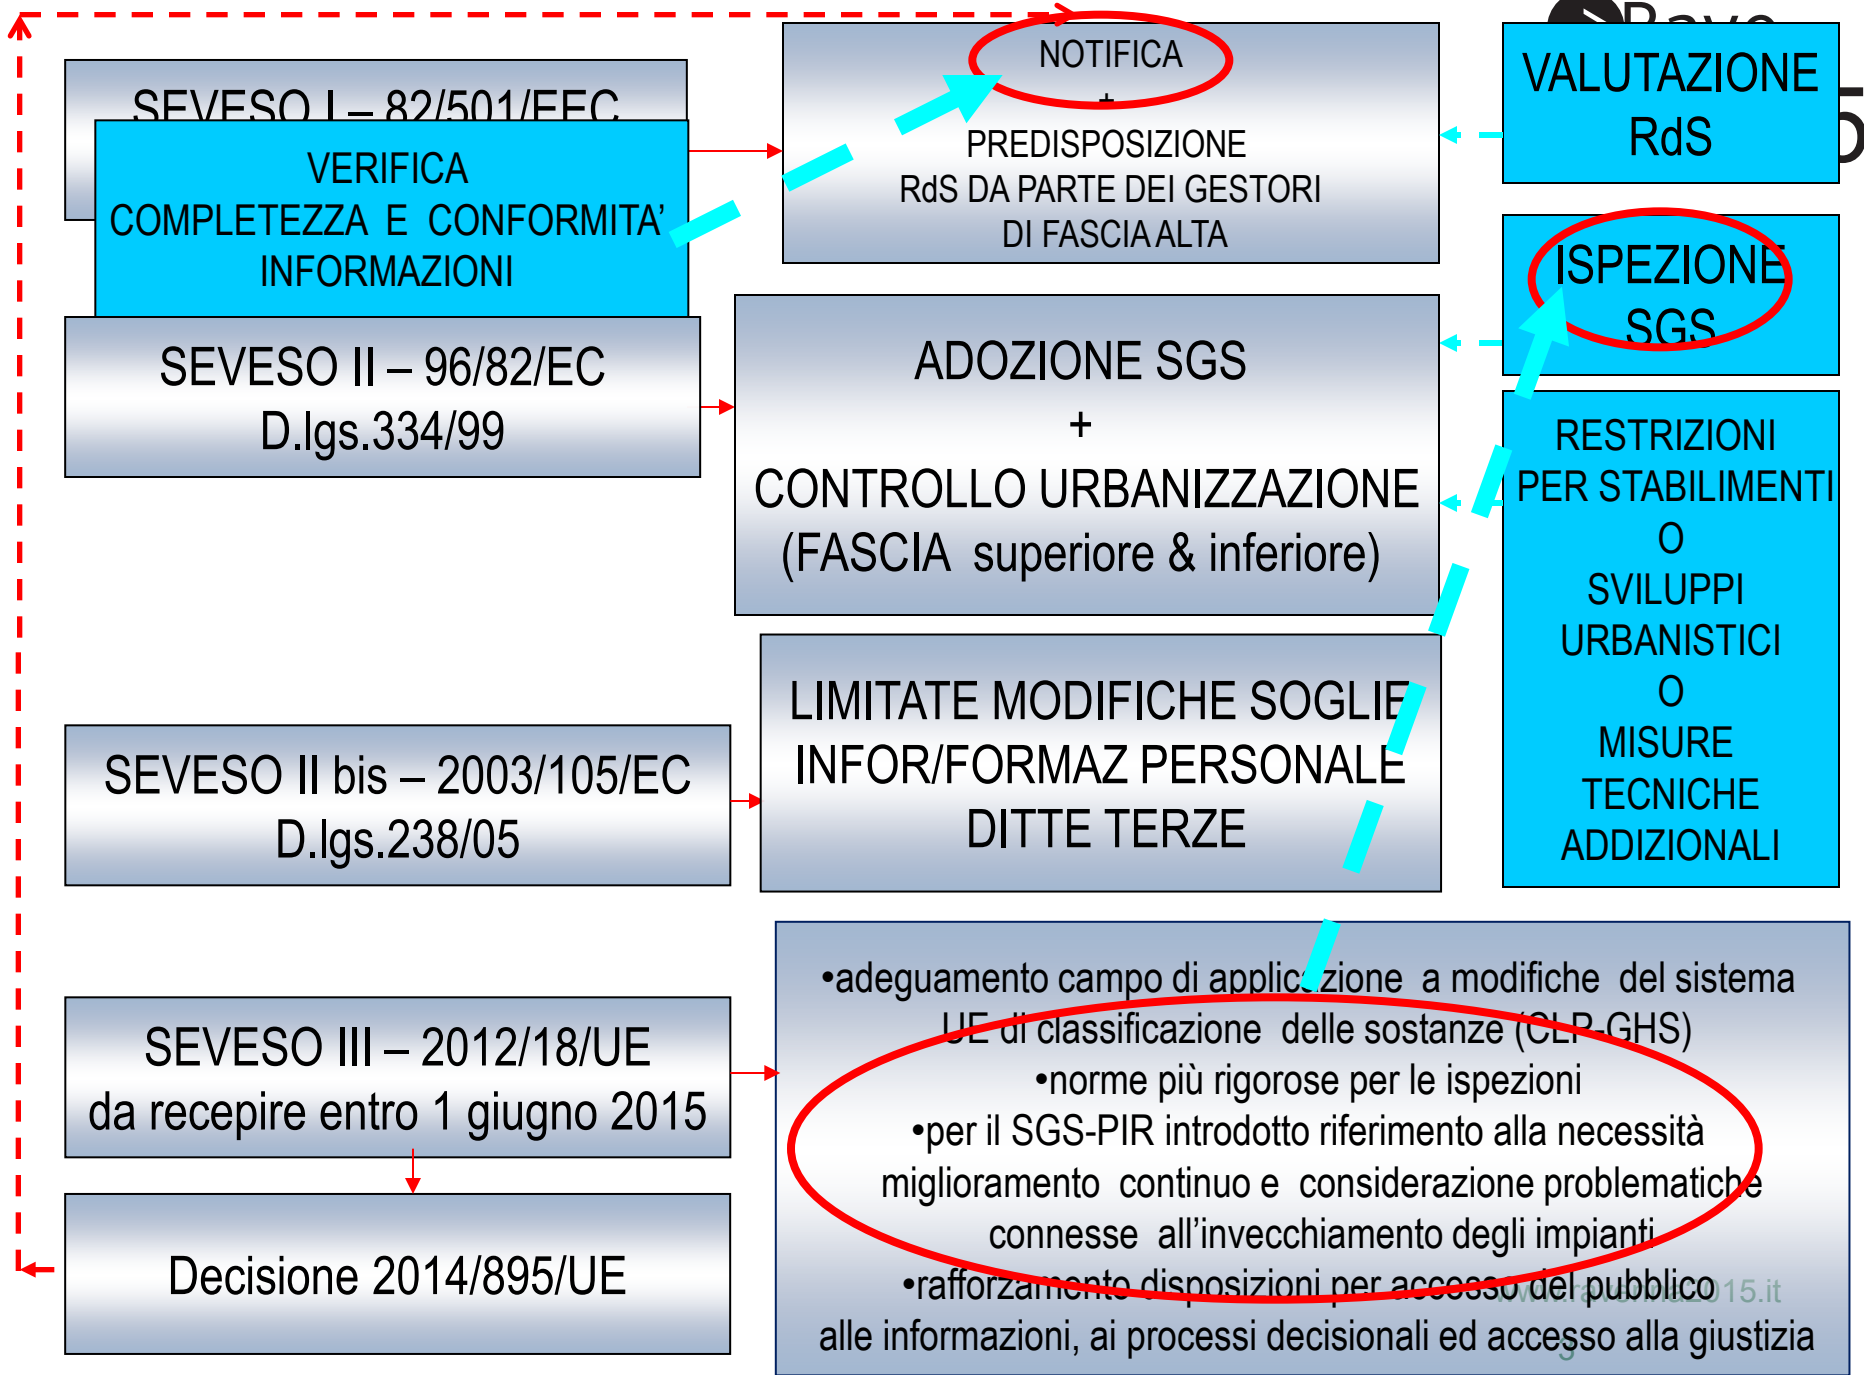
SEVESO I – 82/501/EEC

VERIFICA COMPLETEZZA E CONFORMITA' INFORMAZIONI

NOTIFICA + PREDISPOSIZIONE RdS DA PARTE DEI GESTORI DI FASCIA ALTA

VALUTAZIONE RdS

SEVESO II – 96/82/EC D.lgs.334/99

ADOZIONE SGS + CONTROLLO URBANIZZAZIONE (FASCIA superiore & inferiore)

ISPEZIONE SGS

RESTRIZIONI PER STABILIMENTI O SVILUPPI URBANISTICI O MISURE TECNICHE ADDIZIONALI

SEVESO II bis – 2003/105/EC D.lgs.238/05

LIMITATE MODIFICHE SOGLIE INFOR/FORMAZ PERSONALE DITTE TERZE

SEVESO III – 2012/18/UE da recepire entro 1 giugno 2015

•adeguamento campo di applicazione a modifiche del sistema UE di classificazione delle sostanze (CLP-GHS)
•norme più rigorose per le ispezioni
•per il SGS-PIR introdotto riferimento alla necessità miglioramento continuo e considerazione problematiche connesse all'invecchiamento degli impianti
•rafforzamento disposizioni per accesso del pubblico alle informazioni, ai processi decisionali ed accesso alla giustizia

Decisione 2014/895/UE

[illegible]015.it